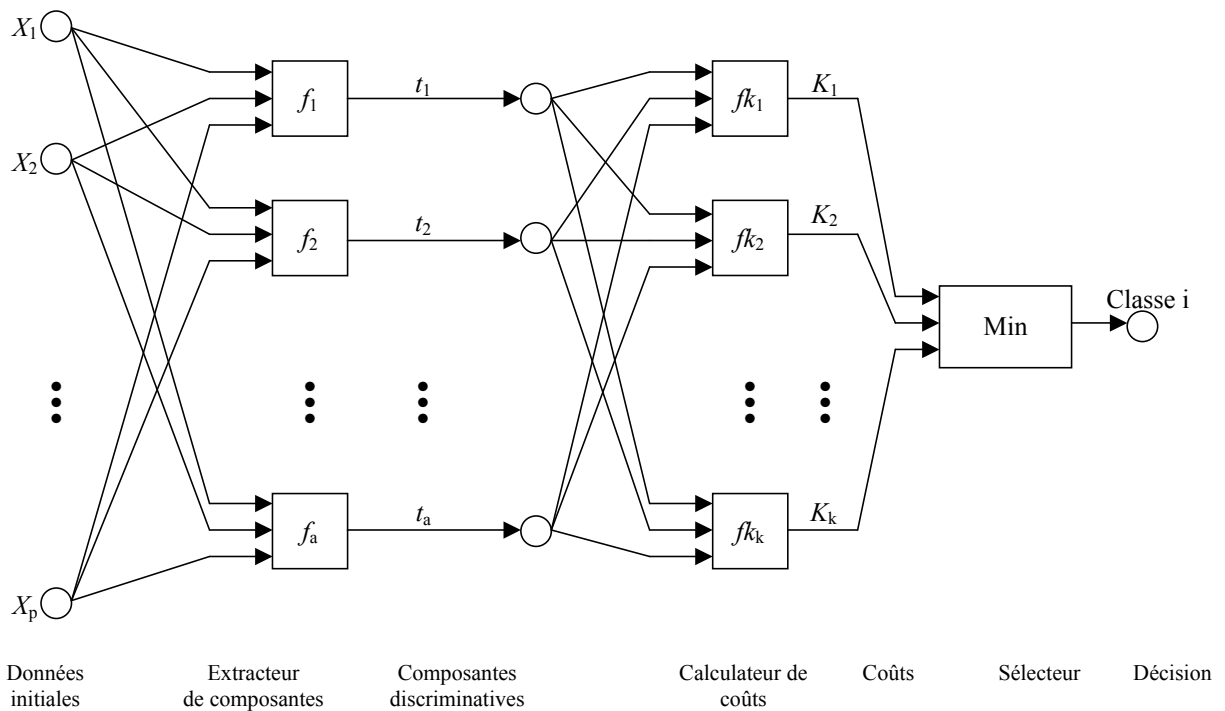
$X_1$
$X_2$
$X_p$

$f_1$
$f_2$
$f_a$

$t_1$
$t_2$
$t_a$

$fk_1$
$fk_2$
$fk_k$

$K_1$
$K_2$
$K_k$

Min

Classe i

Données initiales

Extracteur de composantes

Composantes discriminatives

Calculateur de coûts

Coûts

Sélecteur

Décision